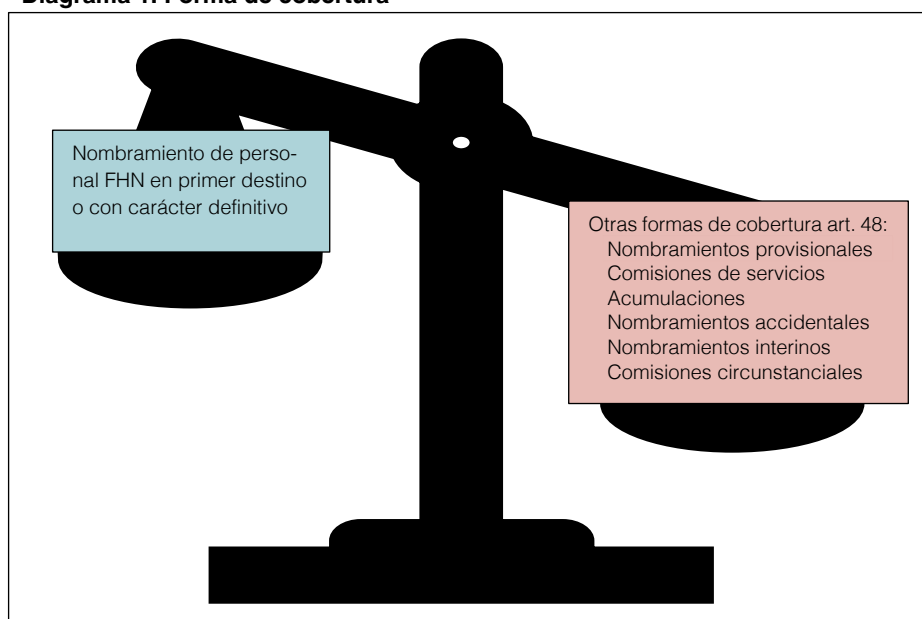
Diagrama 1. Forma de cobertura

Nombramiento de personal FHN en primer destino o con carácter definitivo

Otras formas de cobertura art. 48:
Nombramientos provisionales
Comisiones de servicios
Acumulaciones
Nombramientos accidentales
Nombramientos interinos
Comisiones circunstanciales